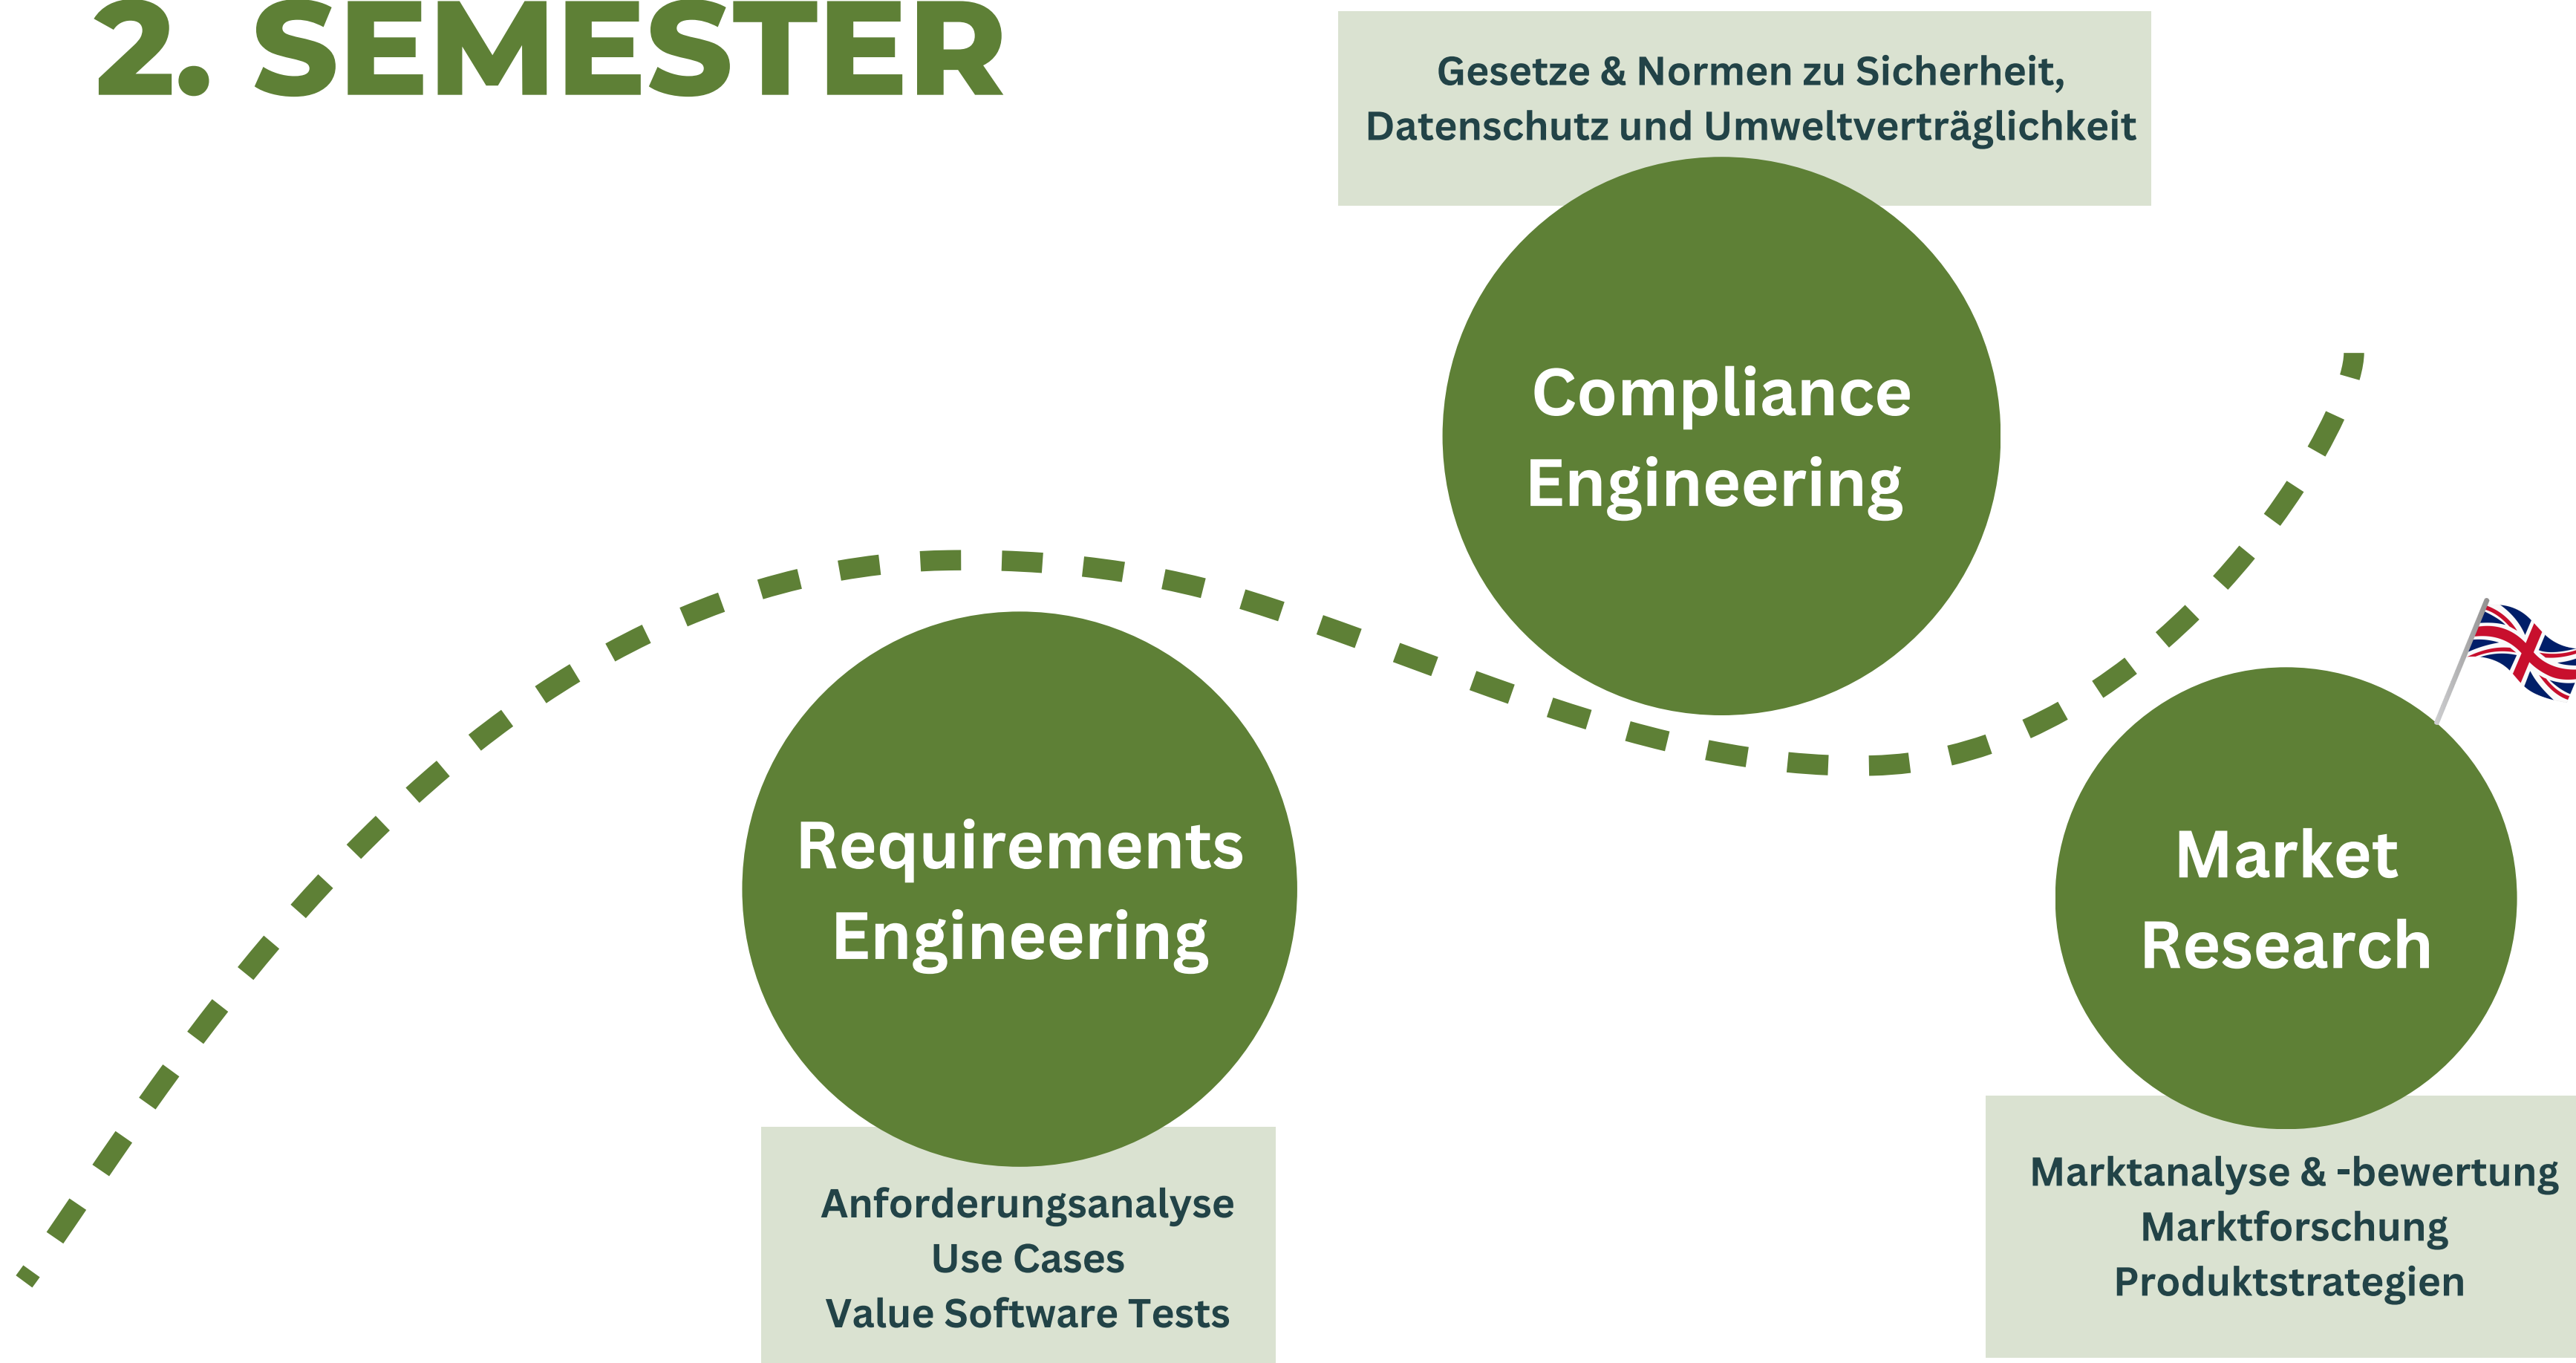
2. SEMESTER

Gesetze & Normen zu Sicherheit, Datenschutz und Umweltverträglichkeit

Compliance Engineering

Requirements Engineering

Market Research

Anforderungsanalyse
Use Cases
Value Software Tests

Marktanalyse & -bewertung
Marktforschung
Produktstrategien